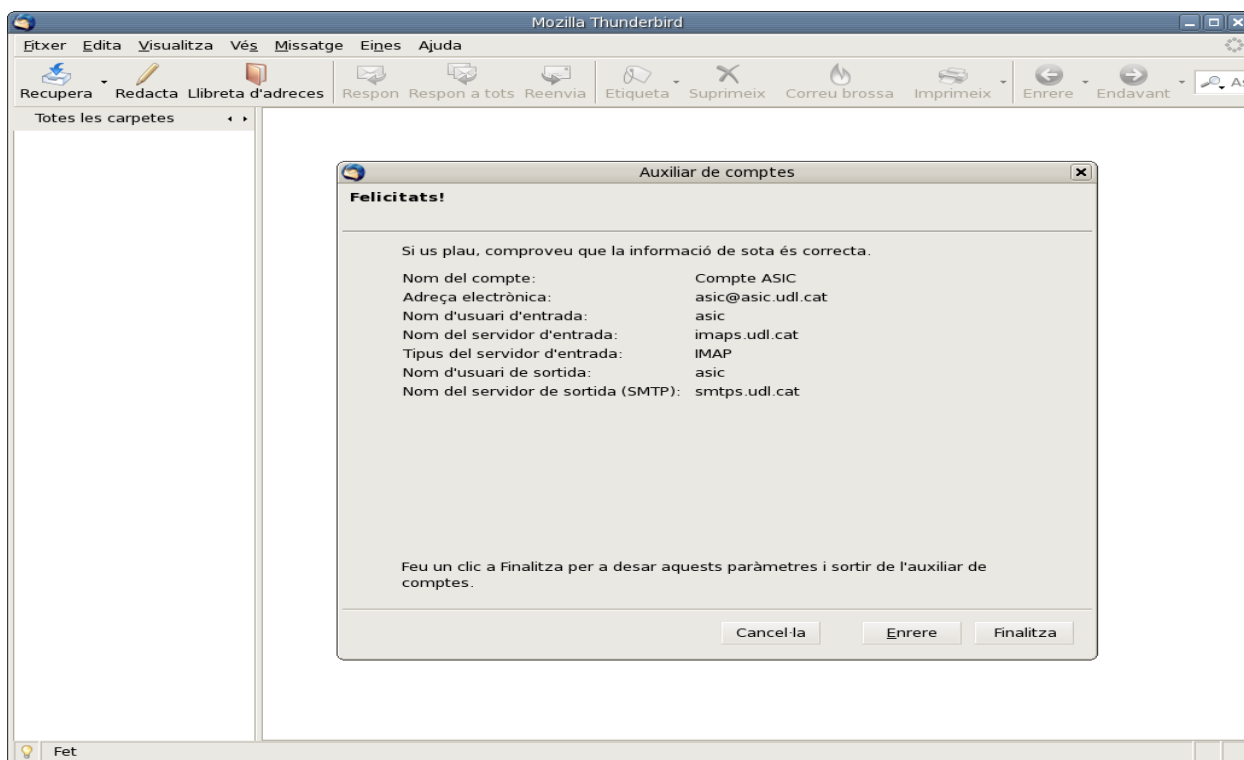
Mozilla Thunderbird

Fitxer Edita Visualitza Vés Missatge Eines Ajuda

Recupera Redacta Llibreta d'adreces Respon Respon a tots Reenvia Etiqueta Suprimeix Correu brossa Imprimeix Enrere Endavant

Totes les carpetes

Auxiliar de comptes

Felicitats!

Si us plau, comproveu que la informació de sota és correcta.

| | |
|---|---|
| Nom del compte: | Compte ASIC |
| Adreça electrònica: | asic@asic.udl.cat |
| Nom d'usuari d'entrada: | asic |
| Nom del servidor d'entrada: | imaps.udl.cat |
| Tipus del servidor d'entrada: | IMAP |
| Nom d'usuari de sortida: | asic |
| Nom del servidor de sortida (SMTP): | smtps.udl.cat |

Feu un clic a Finalitza per a desar aquests paràmetres i sortir de l'auxiliar de comptes.

Cancel·la Enrere Finalitza

Fet